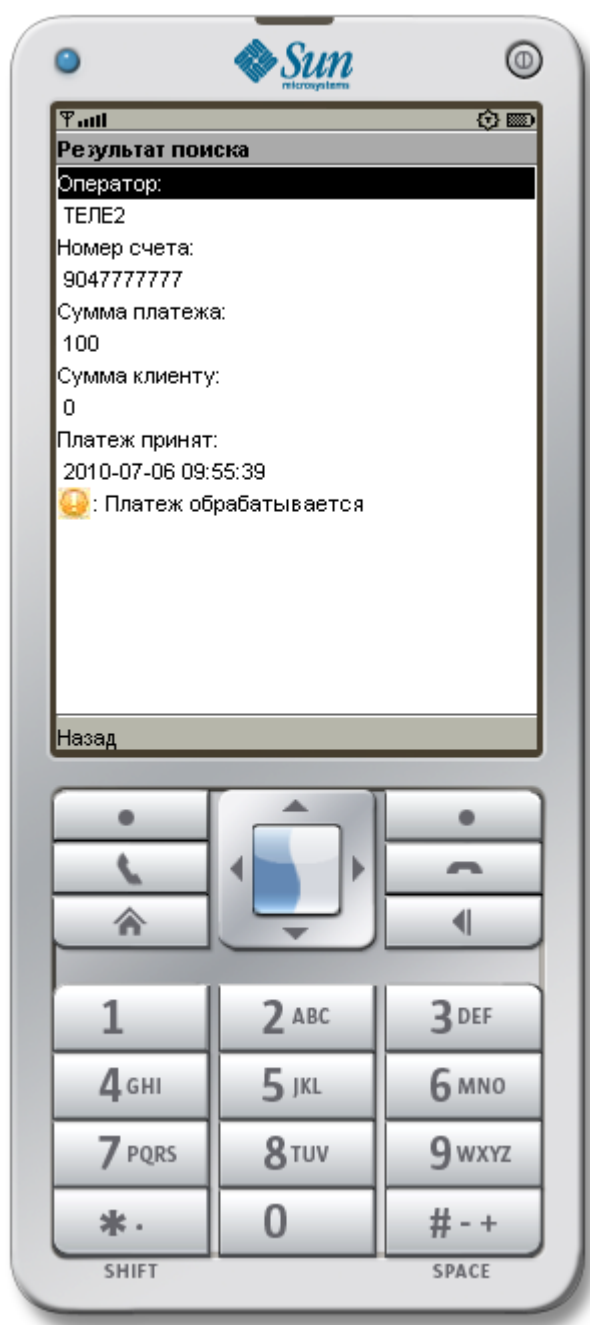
Sun
microsystems

Результат поиска

Оператор:
ТЕЛЕ2
Номер счета:
9047777777
Сумма платежа:
100
Сумма клиенту:
0
Платеж принят:
2010-07-06 09:55:39
: Платеж обрабатывается

Назад

1
2 ABC
3 DEF
4 GHI
5 JKL
6 MNO
7 PQRS
8 TUV
9 WXYZ
* .
0
# - +
SHIFT
SPACE